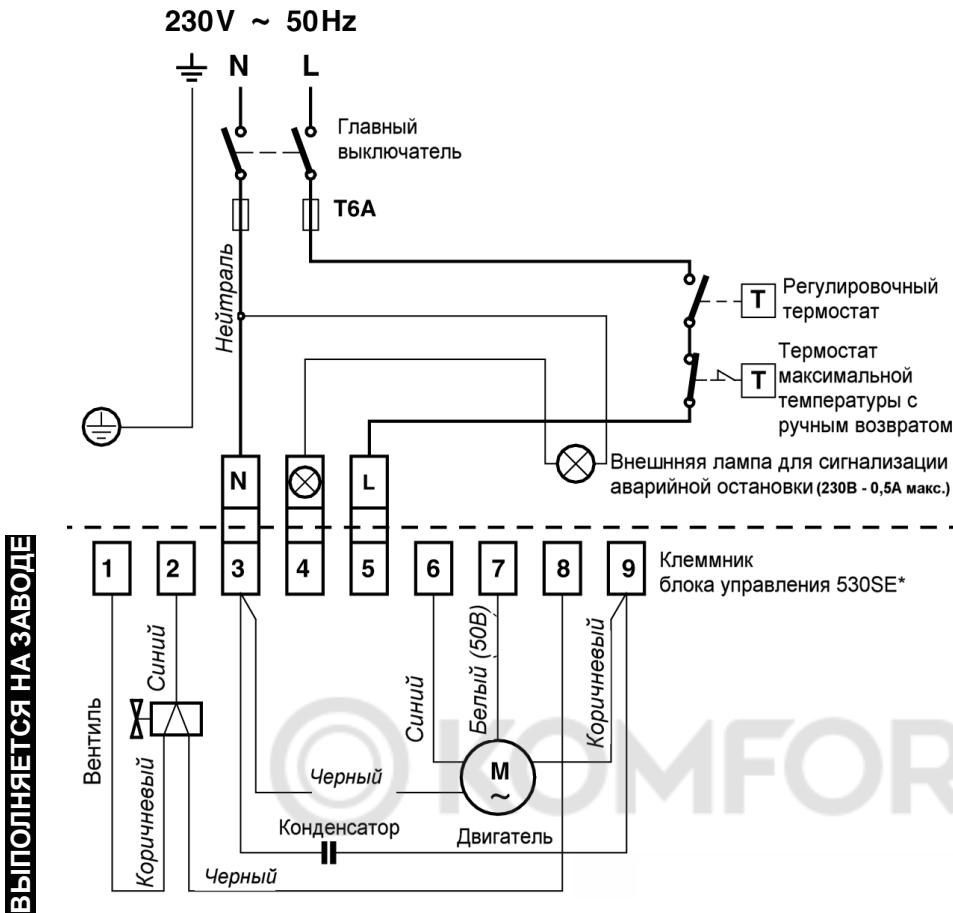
230V ~ 50Hz

N L

Главный выключатель

T6A

Нейтраль

T Регулировочный термостат

T Термостат максимальной температуры с ручным возвратом

N L

Внешнняя лампа для сигнализации аварийной остановки (230В - 0,5А макс.)

ВЫПОЛНЯЕТСЯ НА ЗАВОДЕ

1 2 3 4 5 6 7 8 9

Клеммник блока управления 530SE*

Синий

Вентиль

Коричневый

Синий

Белый (50В)

Коричневый

M ~

Черный

Конденсатор

Двигатель

Черный

KOMFOR